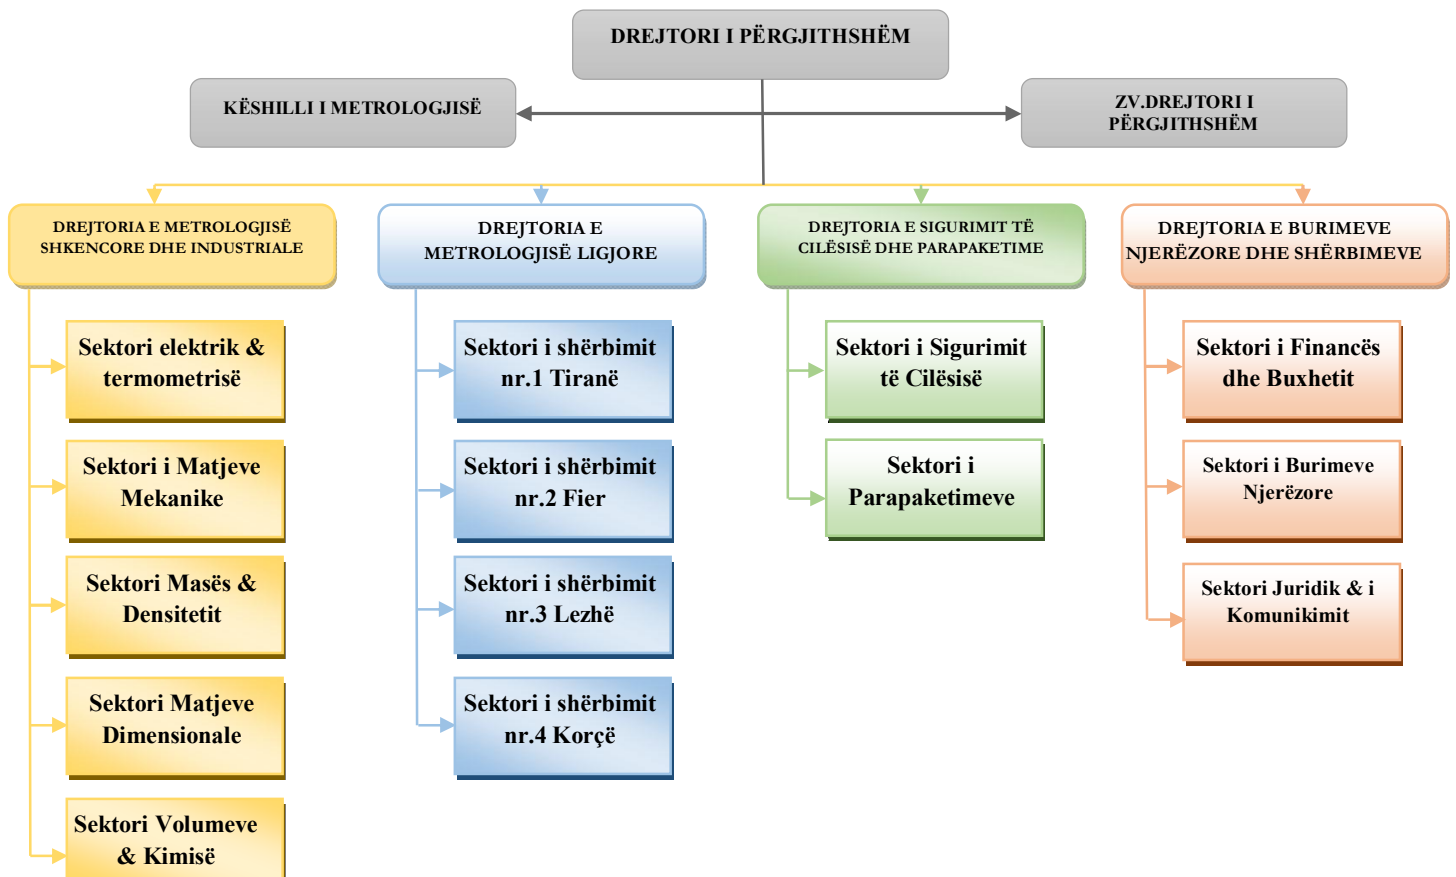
DREJTORI I PËRGJITHSHËM

KËSHILLI I METROLOGJISË

ZV.DREJTORI I PËRGJITHSHËM

DREJTORIA E METROLOGJISË SHKENCORE DHE INDUSTRIALE

Sektori elektrik & termometrisë

Sektori i Matjeve Mekanike

Sektori Masës & Densitetit

Sektori Matjeve Dimensionale

Sektori Volumeve & Kimisë

DREJTORIA E METROLOGJISË LIGJORE

Sektori i shërbimit nr.1 Tiranë

Sektori i shërbimit nr.2 Fier

Sektori i shërbimit nr.3 Lezhë

Sektori i shërbimit nr.4 Korçë

DREJTORIA E SIGURIMIT TË CILËSISË DHE PARAPAKETIME

Sektori i Sigurimit të Cilësisë

Sektori i Parapaketimeve

DREJTORIA E BURIMEVE NJERËZORE DHE SHËRBIMEVE

Sektori i Financës dhe Buxhetit

Sektori i Burimeve Njerëzore

Sektori Juridik & i Komunikimit